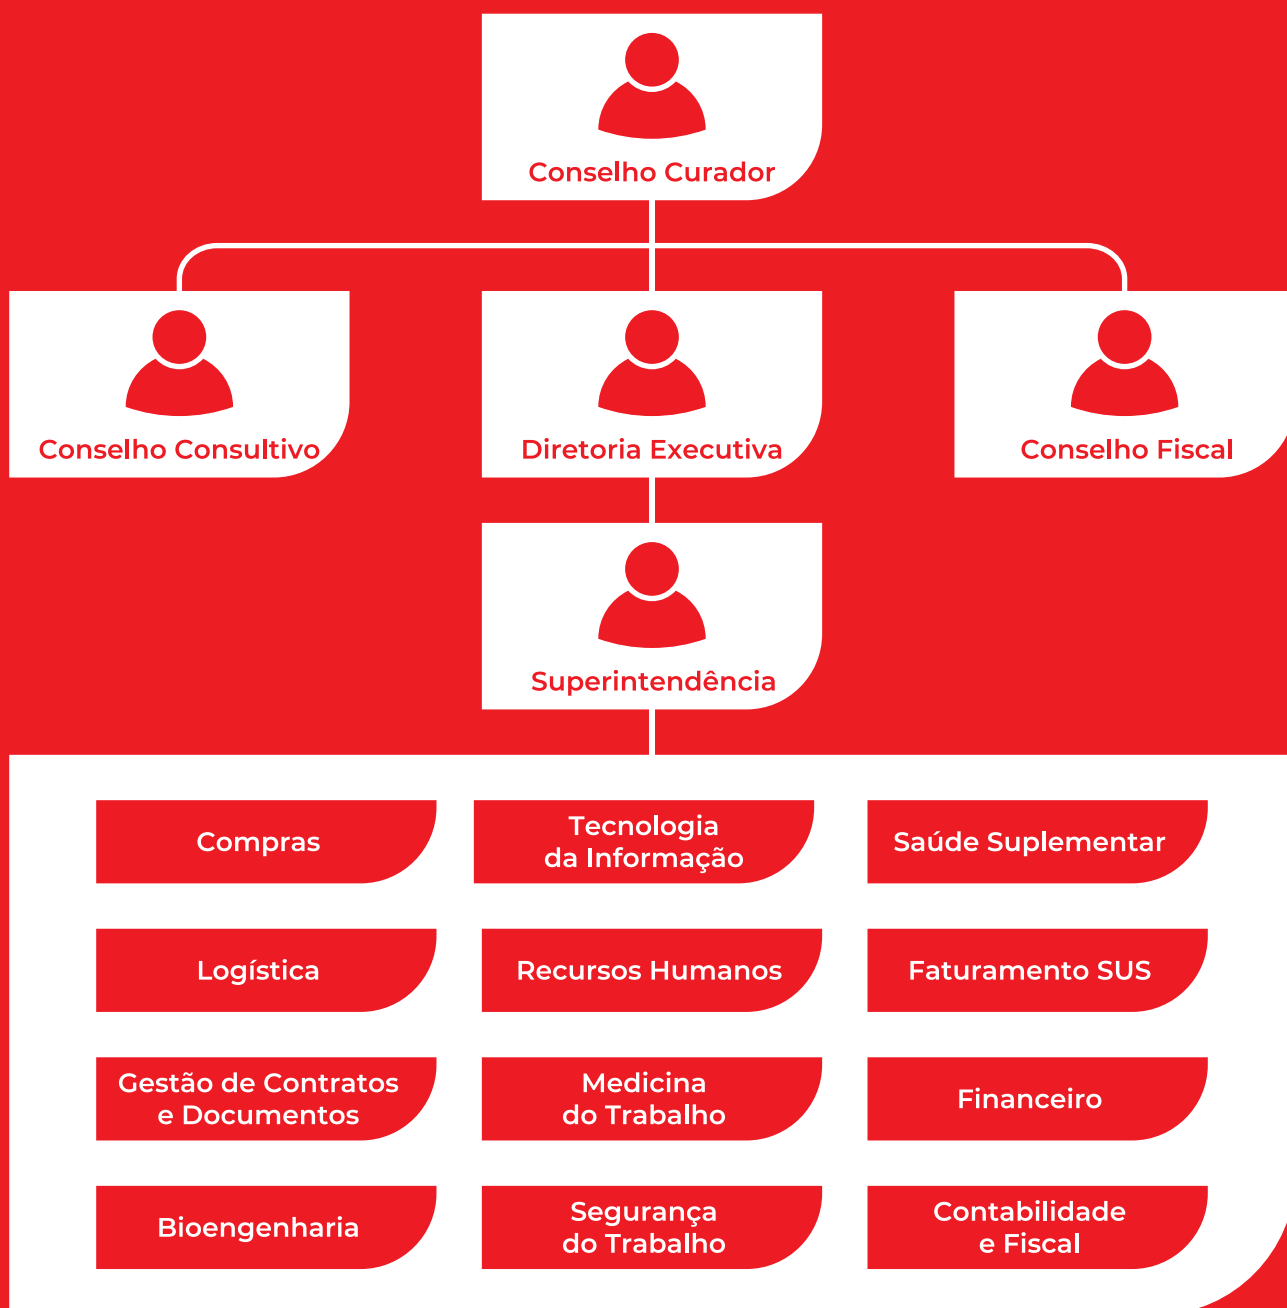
Conselho Curador

Conselho Consultivo

Diretoria Executiva

Conselho Fiscal

Superintendência

Compras

Tecnologia da Informação

Saúde Suplementar

Logística

Recursos Humanos

Faturamento SUS

Gestão de Contratos e Documentos

Medicina do Trabalho

Financeiro

Bioengenharia

Segurança do Trabalho

Contabilidade e Fiscal